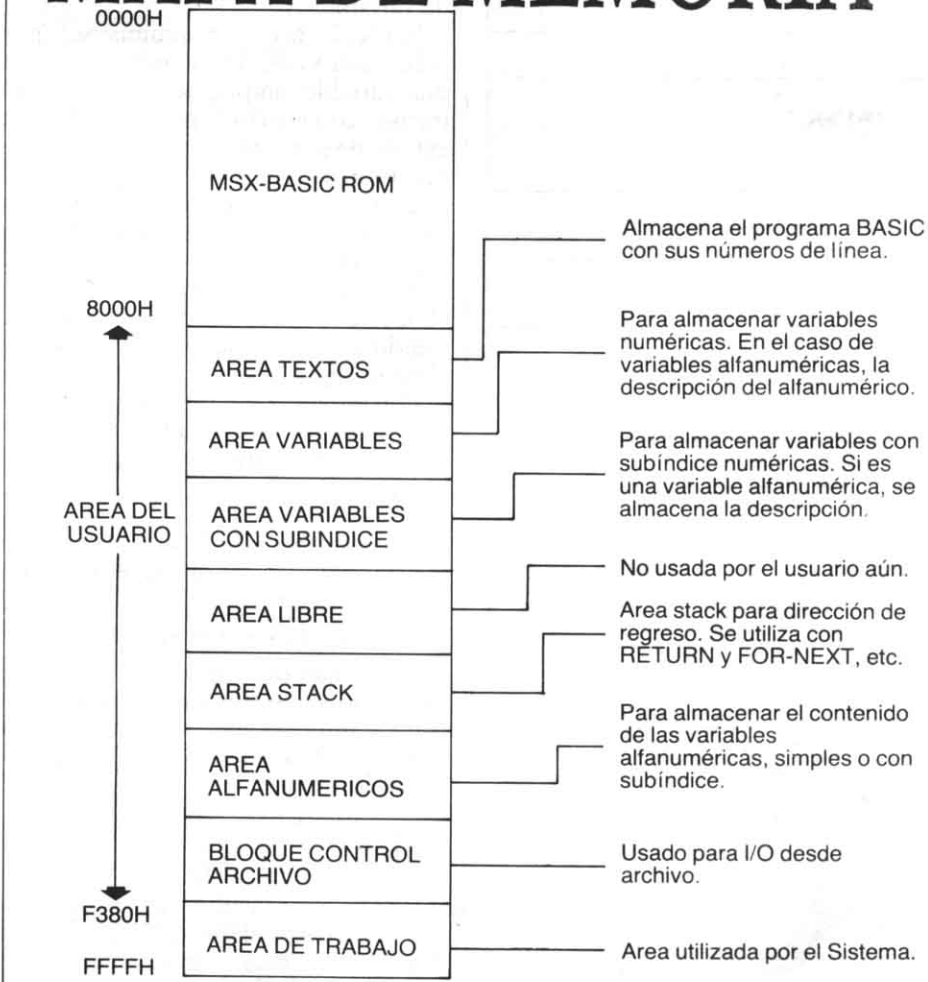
MAPA DE MEMORIA

0000H

MSX-BASIC ROM

8000H

AREA TEXTOS

AREA VARIABLES

AREA DEL USUARIO

AREA VARIABLES CON SUBINDICE

AREA LIBRE

AREA STACK

AREA ALFANUMERICOS

BLOQUE CONTROL ARCHIVO

F380H

AREA DE TRABAJO

FFFFH

Almacena el programa BASIC con sus números de línea.

Para almacenar variables numéricas. En el caso de variables alfanuméricas, la descripción del alfanumérico.

Para almacenar variables con subíndice numéricas. Si es una variable alfanumérica, se almacena la descripción.

No usada por el usuario aún.

Area stack para dirección de regreso. Se utiliza con RETURN y FOR-NEXT, etc.

Para almacenar el contenido de las variables alfanuméricas, simples o con subíndice.

Usado para I/O desde archivo.

Area utilizada por el Sistema.